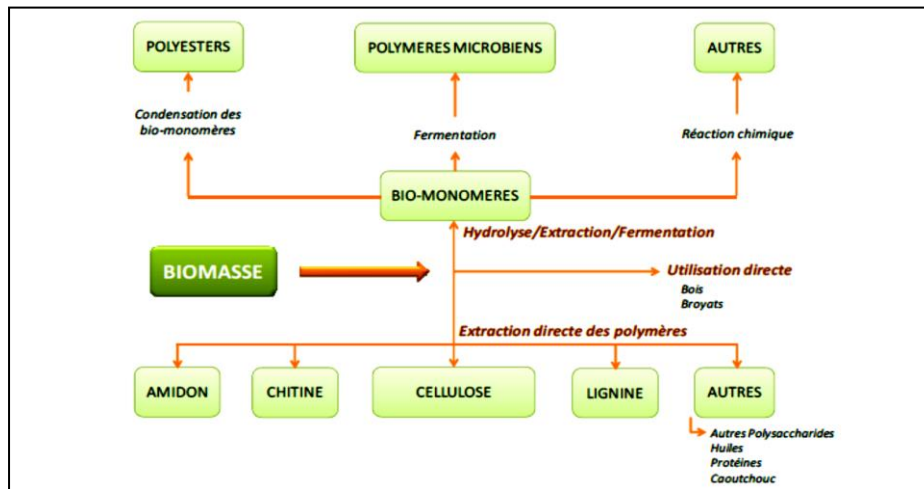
POLYESTERS

POLYMERES MICROBIENS

AUTRES

Condensation des bio-monomères

Fermentation

Réaction chimique

BIO-MONOMERES

Hydrolyse/Extraction/Fermentation

BIOMASSE

Utilisation directe
Bois
Broyats

Extraction directe des polymères

AMIDON

CHITINE

CELLULOSE

LIGNINE

AUTRES

Autres Polysaccharides
Huiles
Protéines
Caoutchouc